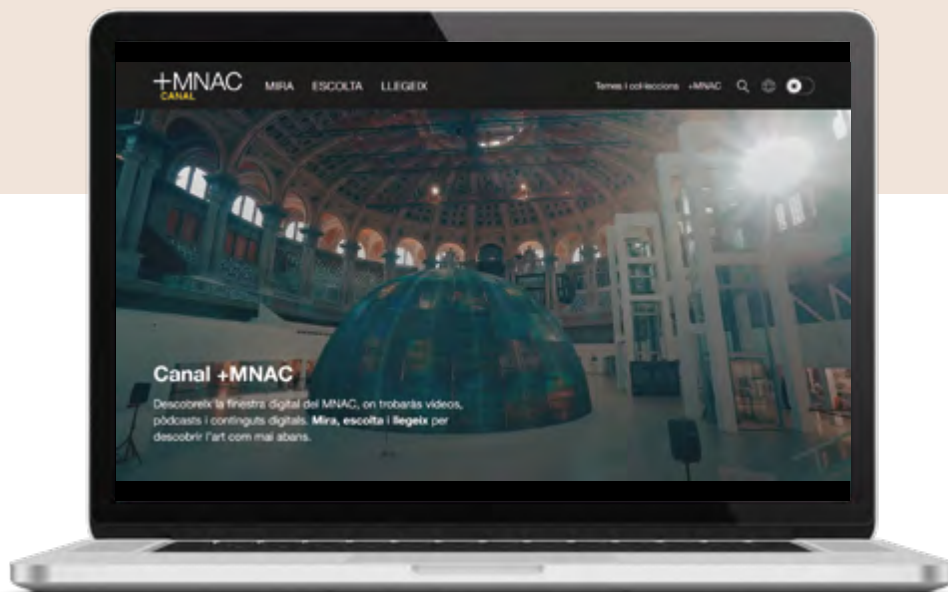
+MNAC CANAL

MIRA ESCOLTA LLEGEIX

Temes i col·leccions +MNAC

Canal +MNAC

Descobreix la finestra digital del MNAC, on trobaràs vídeos, pòdcasts i continguts digitals. **Mira, escolta** i **llegeix** per descobrir l'art com mai abans.